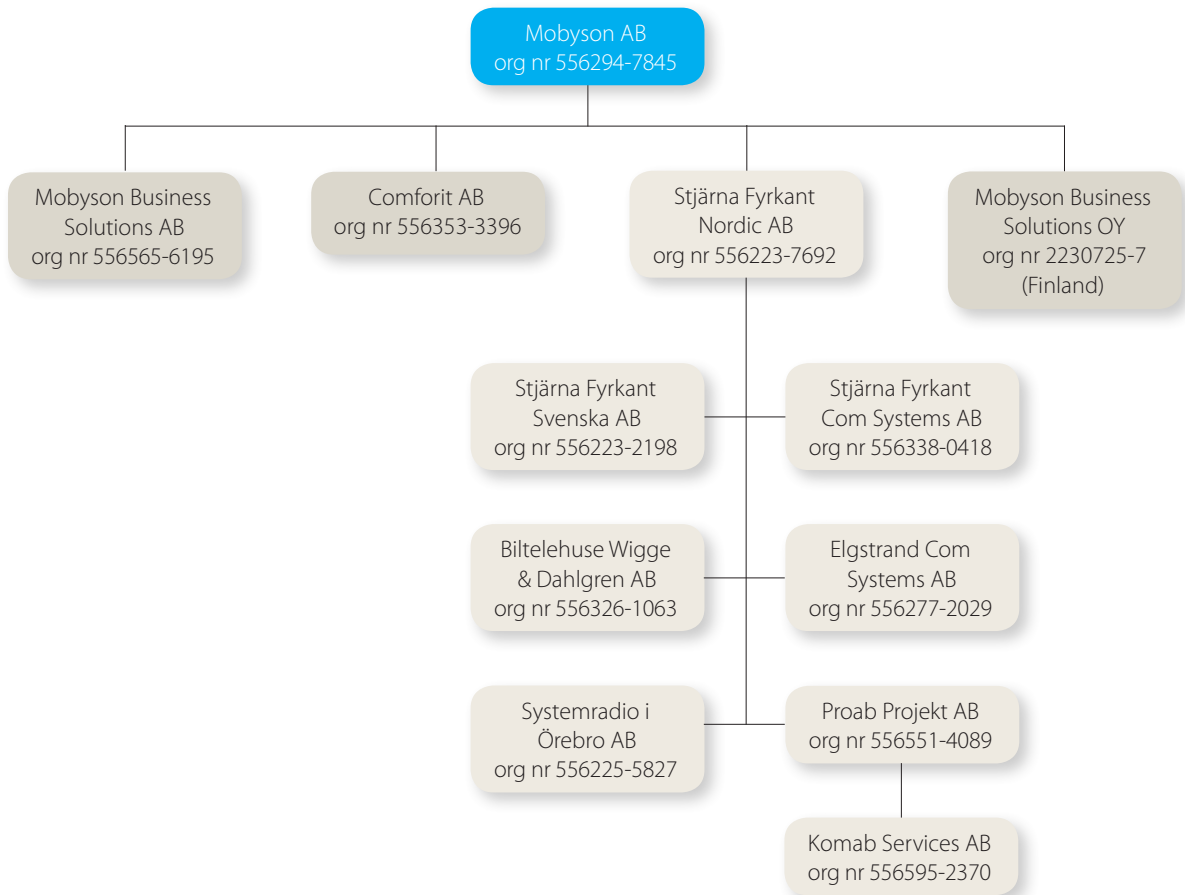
Mobyson AB
org nr 556294-7845

Mobyson Business Solutions AB
org nr 556565-6195

Comforit AB
org nr 556353-3396

Stjärna Fyrkant Nordic AB
org nr 556223-7692

Mobyson Business Solutions OY
org nr 2230725-7
(Finland)

Stjärna Fyrkant Svenska AB
org nr 556223-2198

Stjärna Fyrkant Com Systems AB
org nr 556338-0418

Biltelehuse Wigge & Dahlgren AB
org nr 556326-1063

Elgstrand Com Systems AB
org nr 556277-2029

Systemradio i Örebro AB
org nr 556225-5827

Proab Projekt AB
org nr 556551-4089

Komab Services AB
org nr 556595-2370